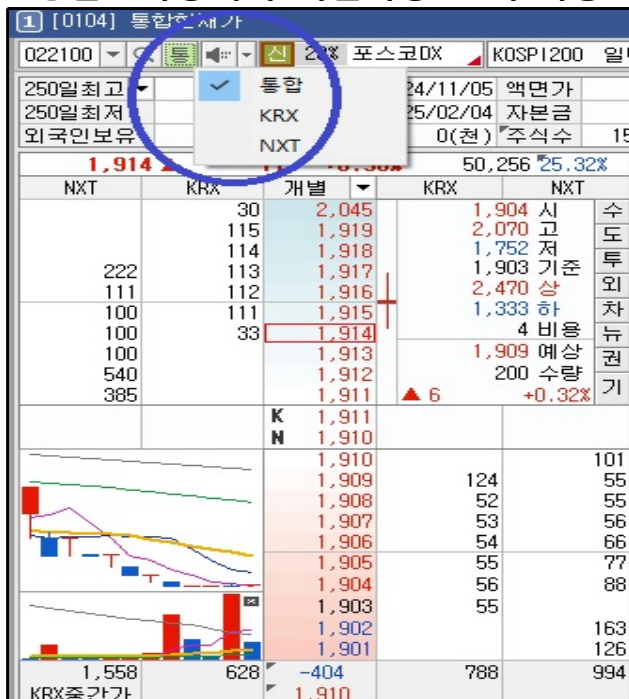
1 [0104] 통합현재가

022100 통 신 20% 포스코DX KOSPI200 일

250일최고 24/11/05 액면가
250일최저 25/02/04 자본금
외국인보유 0(천) 주식수 15

통합
KRX
NXT

1,914 50,256 25.32%

| NXT | KRX | 개별 | KRX | NXT |
|---|---|---|---|---|
| | 30 | 2,045 | 1,904 시 | 수 |
| | 115 | 1,919 | 2,070 고 | 도 |
| | 114 | 1,918 | 1,752 저 | 투 |
| 222 | 113 | 1,917 | 1,903 기준 | 외 |
| 111 | 112 | 1,916 | 2,470 상 | 차 |
| 100 | 111 | 1,915 | 1,333 하 | 뉴 |
| 100 | 33 | 1,914 | 4 비용 | |
| 100 | | 1,913 | 1,909 예상 | 권 |
| 540 | | 1,912 | 200 수량 | 기 |
| 385 | | 1,911 | ▲ 6 +0.32% | |
| | | K 1,911 | | |
| | | N 1,910 | | |
| | | 1,910 | | 101 |
| | | 1,909 | 124 | 55 |
| | | 1,908 | 52 | 55 |
| | | 1,907 | 53 | 56 |
| | | 1,906 | 54 | 66 |
| | | 1,905 | 55 | 77 |
| | | 1,904 | 56 | 88 |
| | | 1,903 | 55 | |
| | | 1,902 | | 163 |
| | | 1,901 | | 126 |
| 1,558 | 628 | -404 | 788 | 994 |

KRX중간가 1,910